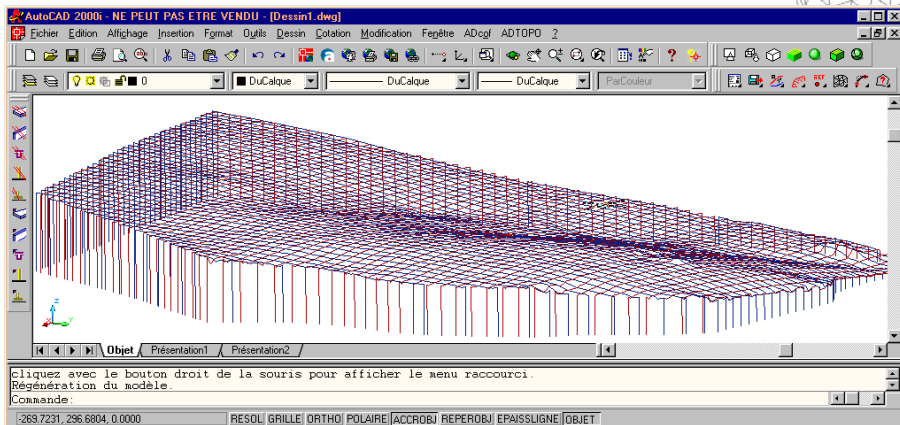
AutoCAD 2000i - NE PEUT PAS ETRE VENDU - [Dessin1.dwg]

Fichier Edition Affichage Insertion Format Outils Dessin Cotation Modification Fenêtre ADcof ADTOPO ?

0 DuCalque DuCalque DuCalque ParCouleur

Objet Présentation1 Présentation2

cliquez avec le bouton droit de la souris pour afficher le menu raccourci.
Régénération du modèle.
Commande:

-269.7231, 296.6804, 0.0000 RESOL GRILLE ORTHO POLAIRE ACCROBJ REPEROBJ EPAISSLIGNE OBJET